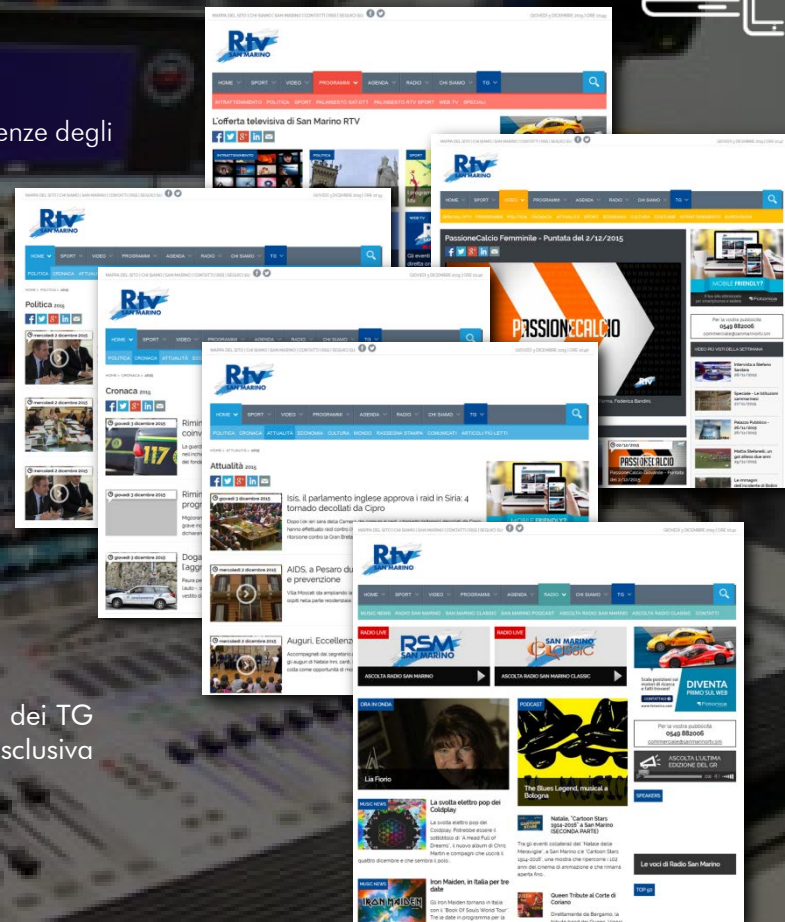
enze degli

dei TG
sclusiva

MAPPA DEL SITO | CHI SIAMO | SAN MARINO | CONTATTI | RSS | SEGUICI SU:
GIOVEDÌ 3 DICEMBRE 2015 | ORE 10:45
Rtv SAN MARINO
HOME SPORT VIDEO PROGRAMMI AGENDA RADIO CHI SIAMO TG
INTRATTENIMENTO POLITICA SPORT PALINSESTO SAT DTT PALINSESTO RTV SPORT WEB TV SPECIALI
L'offerta televisiva di San Marino RTV

Rtv SAN MARINO
HOME SPORT VIDEO PROGRAMMI AGENDA RADIO CHI SIAMO TG
PassioneCalcio Femminile - Puntata del 2/12/2015
PASSIONE CALCIO
MOBILE FRIENDLY?
Per la vostra pubblicità
0549 882006
VIDEO PIÙ VISTI DELLA SETTIMANA
Intervista a Stefano Sanfaro
Speciale - Le istituzioni sammarinesi
Palazzo Pubblico
Mattia Stefanelli
Le immagini dell'incidente di Bodon

Rtv SAN MARINO
HOME SPORT VIDEO PROGRAMMI AGENDA RADIO CHI SIAMO TG
POLITICA CRONACA ATTUALITÀ
Politica 2015

Rtv SAN MARINO
Cronaca 2015
Rimin coinv
Rimin progr
Doga (aggr

Rtv SAN MARINO
HOME SPORT VIDEO PROGRAMMI AGENDA RADIO CHI SIAMO TG
POLITICA CRONACA ATTUALITÀ ECONOMIA CULTURA MONDO RASSEGNA STAMPA COMUNICATI ARTICOLI PIÙ LETTI
Attualità 2015
Isis, il parlamento inglese approva i raid in Siria: 4 tornado decollati da Cipro
AIDS, a Pesaro du e prevenzione
Auguri, Eccellenz

Rtv SAN MARINO
HOME SPORT VIDEO PROGRAMMA AGENDA RADIO CHI SIAMO TG
MUSIC NEWS RADIO SAN MARINO SAN MARINO CLASSIC SAN MARINO PODCAST ASCOLTA RADIO SAN MARINO ASCOLTA RADIO CLASSIC CONTATTI
RADIO LIVE
RSM SAN MARINO
ASCOLTA RADIO SAN MARINO
RADIO LIVE
SAN MARINO Classic
ASCOLTA RADIO SAN MARINO CLASSIC
DIVENTA PRIMO SUL WEB
Per la vostra pubblicità
0549 882006
ASCOLTA L'ULTIMA EDIZIONE DEL GR
ORA IN ONDA
Lia Fiorio
PODCAST
The Blues Legend, musica a Bologna
La svolta elettro pop dei Coldplay
Natale, "Cartoon Stars 1914-2015" a San Marino (SECONDA PARTE)
Iron Maiden, in Italia per tre date
Queen Tribute al Corte di Coriano
Le voci di Radio San Marino